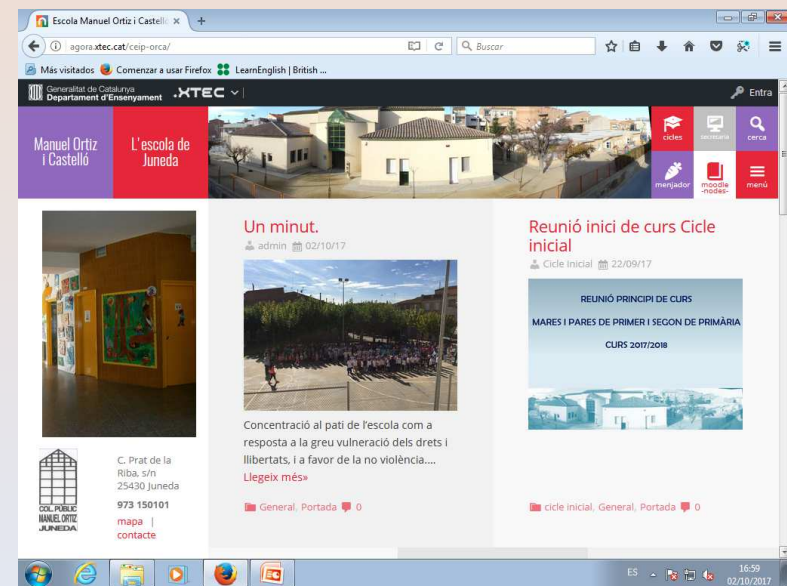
Escola Manuel Ortiz i Castelló ×

agora.xtec.cat/ceip-orca/

Buscar

Más visitados  Comenzar a usar Firefox  LearnEnglish | British ...

Generalitat de Catalunya Departament d'Ensenyament .XTEC

Entra

Manuel Ortiz i Castelló

L'escola de Juneda

cicles

secretaria

cerca

menjador

moodle -nodes-

menú

Un minut.

admin 02/10/17

Concentració al pati de l'escola com a resposta a la greu vulneració dels drets i llibertats, i a favor de la no violència.... Llegeix més»

General, Portada 0

Reunió inici de curs Cicle inicial

Cicle inicial 22/09/17

REUNIÓ PRINCIPI DE CURS

MARES I PARES DE PRIMER I SEGON DE PRIMÀRIA

CURS 2017/2018

cicle inicial, General, Portada 0

COL. PÚBLIC MANUEL ORTIZ JUNEDA

C. Prat de la Riba, s/n 25430 Juneda

973 150101

mapa | contacte

ES

16:59 02/10/2017